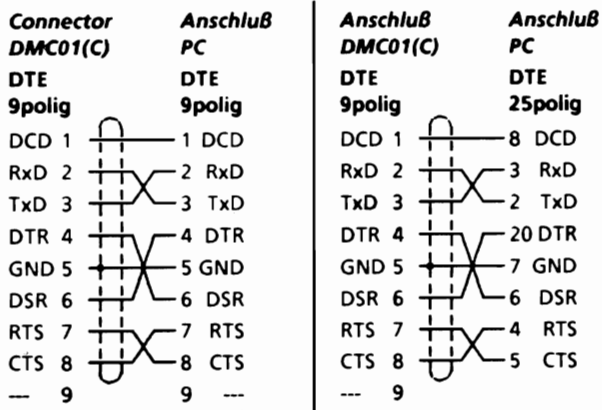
Connector DMC01(C) DTE 9polig

Anschluß PC DTE 9polig

DCD 1 — 1 DCD
RxD 2 — 2 RxD
TxD 3 — 3 TxD
DTR 4 — 4 DTR
GND 5 — 5 GND
DSR 6 — 6 DSR
RTS 7 — 7 RTS
CTS 8 — 8 CTS
--- 9 — 9 ---

Anschluß DMC01(C) DTE 9polig

Anschluß PC DTE 25polig

DCD 1 — 8 DCD
RxD 2 — 3 RxD
TxD 3 — 2 TxD
DTR 4 — 20 DTR
GND 5 — 7 GND
DSR 6 — 6 DSR
RTS 7 — 4 RTS
CTS 8 — 5 CTS
--- 9